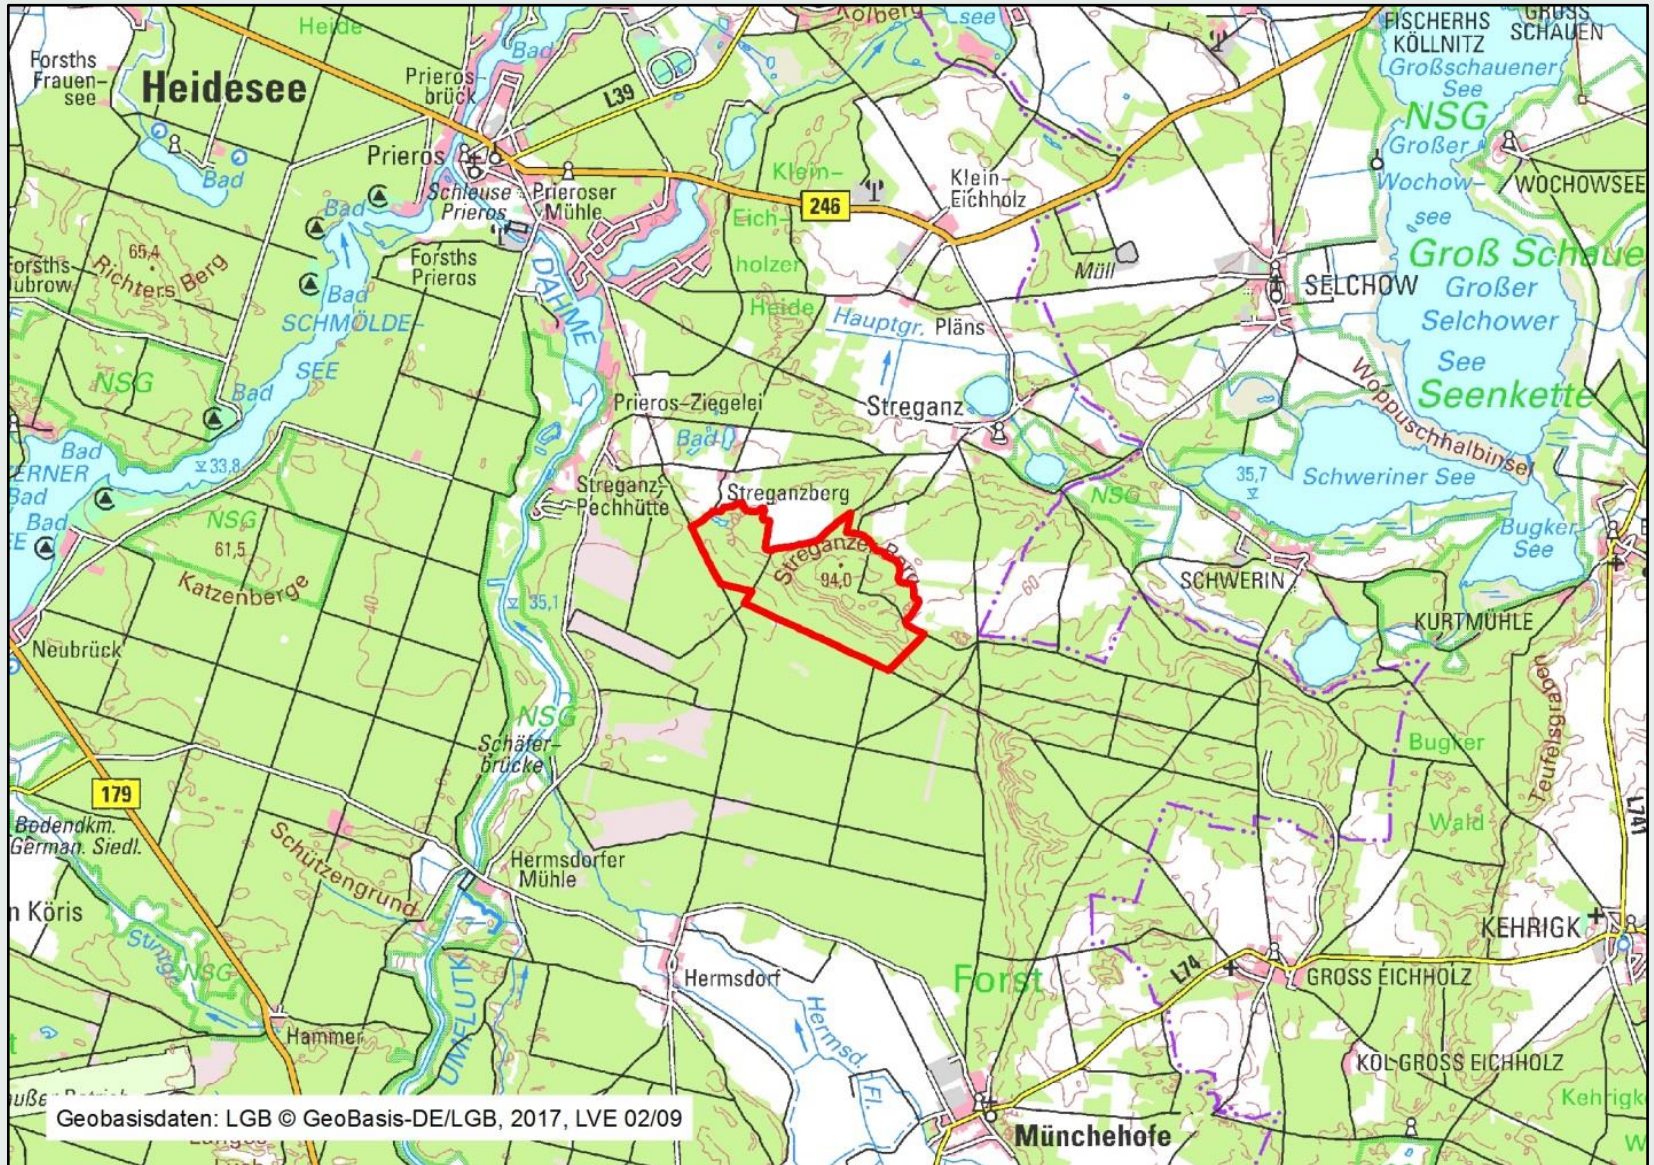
Heide
Kolberg
See
FISCHERHS KÖLLNITZ
GROSS SCHAUEN
Forsths Frauensee
Heidesee
Prierosbrück
Bad
L39
Großschauener See
NSG
Großer Wochow-see
WOCHOWSEE
Prieros
Bad
Schleuse Prieros
Prieroser Mühle
Klein-Eichholzer Heide
246
Klein-Eichholz
Groß Schaue
Bad
65,4
Richters Berg
Forsths Prieros
DAHME
Müll
SELCHOW
Großer Selchower See
Forsths Dubrow
Bad
SCHMÖLDE-SEE
Hauptgr.
Pläns
NSG
Bad
Prieros-Ziegelei
Streganz
Seenkette
Wopuschhalbinsel
Bad
Bad
33,8
ERNER
Bad
Bad
Streganz-Pechhütte
Streganzberg
NSG
35,7
Schweriner See
NSG
61,5
Streganzer Berg
94,0
Bugker See
Katzenberge
35,1
60
SCHWERIN
KURTMÜHLE
Neubrück
NSG
Schäferbrücke
Bugker
Teufelsgraben
179
Wald
L741
Bodendkm. German. Siedl.
Schützengrund
Hermsdorfer Mühle
Köris
KEHRIGK
Stinitz
NSG
Forst
L74
GROSS EICHHOLZ
Hermsdorf
Hermsd. Fl.
Hammer
UMFLUTK
KOL GROSS EICHHOLZ
Kehrigk
Geobasisdaten: LGB © GeoBasis-DE/LGB, 2017, LVE 02/09
Münchehofe